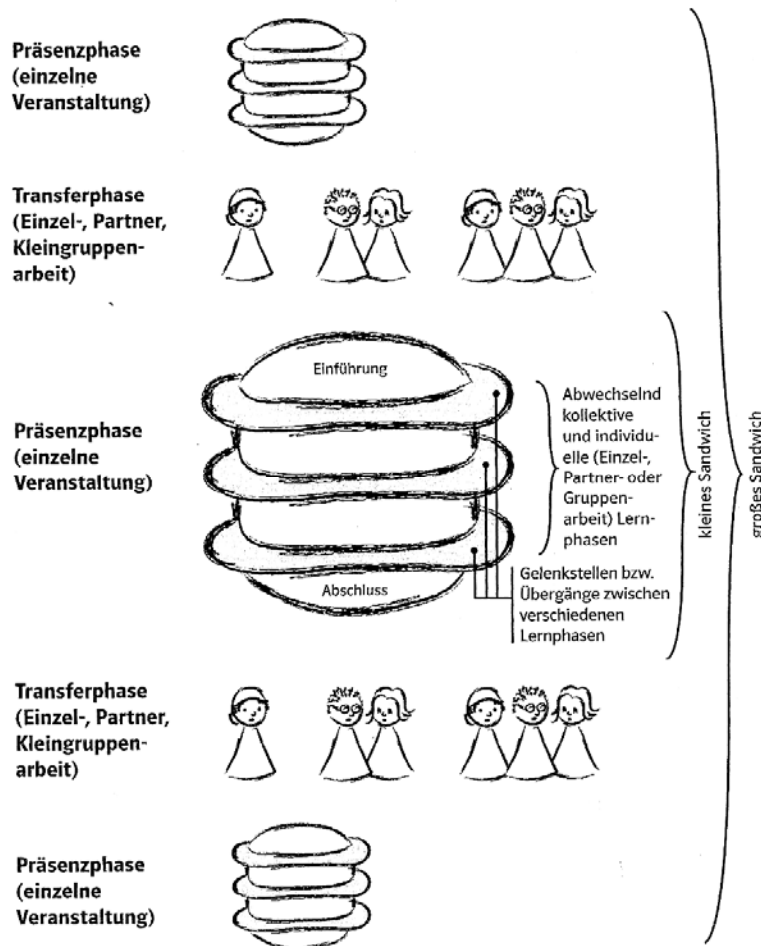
Präsenzphase (einzelne Veranstaltung)

Transferphase (Einzel-, Partner, Kleingruppenarbeit)

Präsenzphase (einzelne Veranstaltung)

Einführung

Abwechselnd kollektive und individuelle (Einzel-, Partner- oder Gruppenarbeit) Lernphasen

Abschluss

Gelenkstellen bzw. Übergänge zwischen verschiedenen Lernphasen

kleines Sandwich

großes Sandwich

Transferphase (Einzel-, Partner, Kleingruppenarbeit)

Präsenzphase (einzelne Veranstaltung)